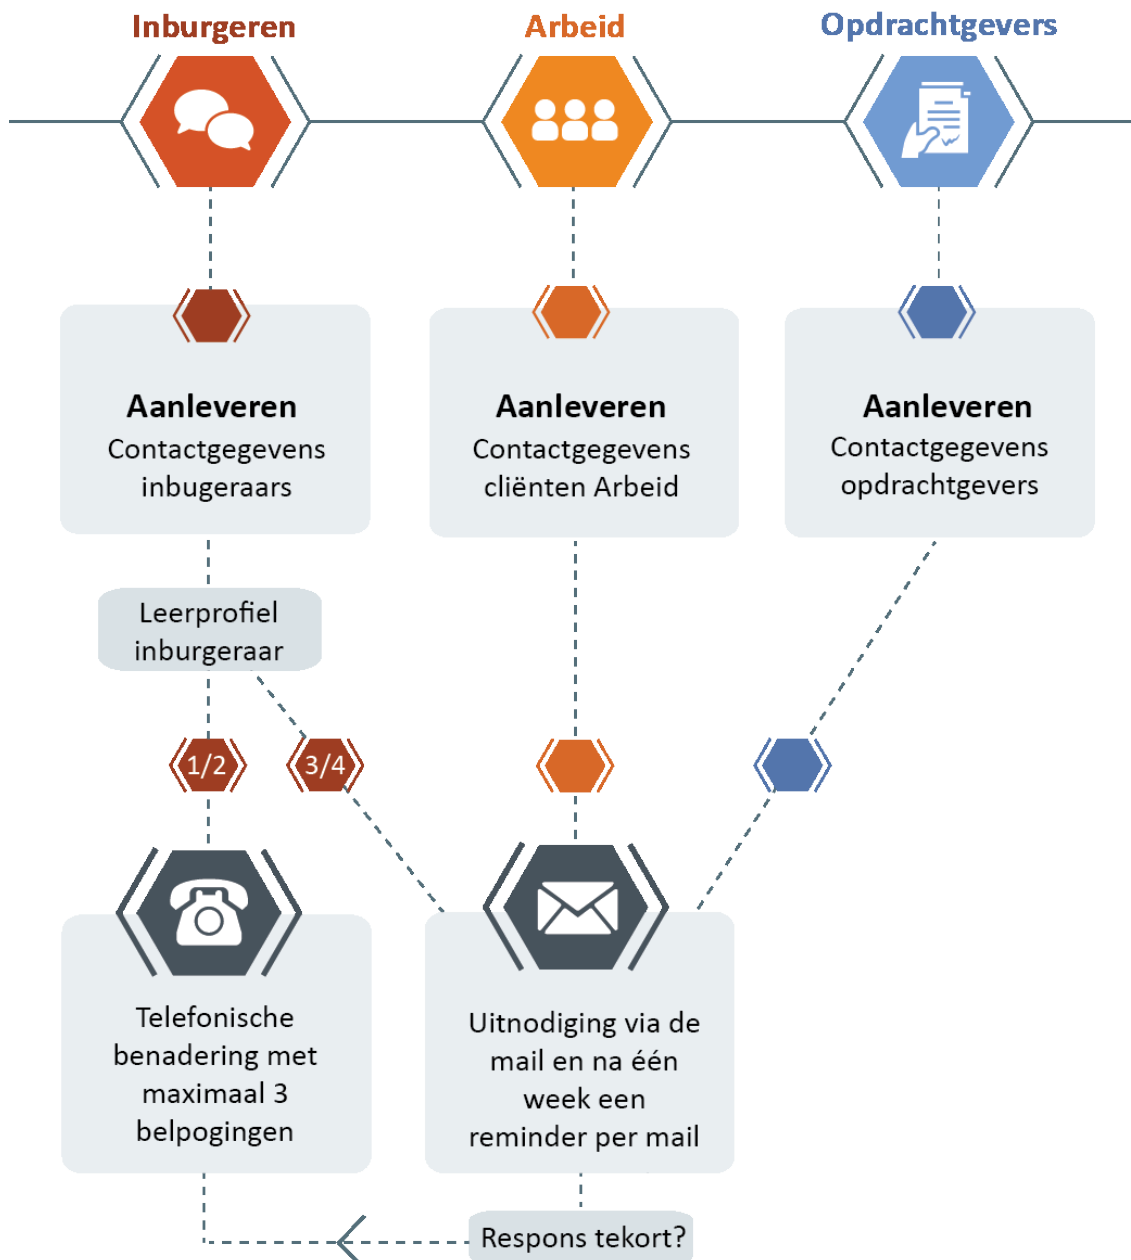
Inburgeren

Arbeid

Opdrachtgevers

Aanleveren
Contactgegevens inbugeraars

Aanleveren
Contactgegevens cliënten Arbeid

Aanleveren
Contactgegevens opdrachtgevers

Leerprofiel inburgeraar

1/2

3/4

Telefonische benadering met maximaal 3 belpogingen

Uitnodiging via de mail en na één week een reminder per mail

Respons tekort?